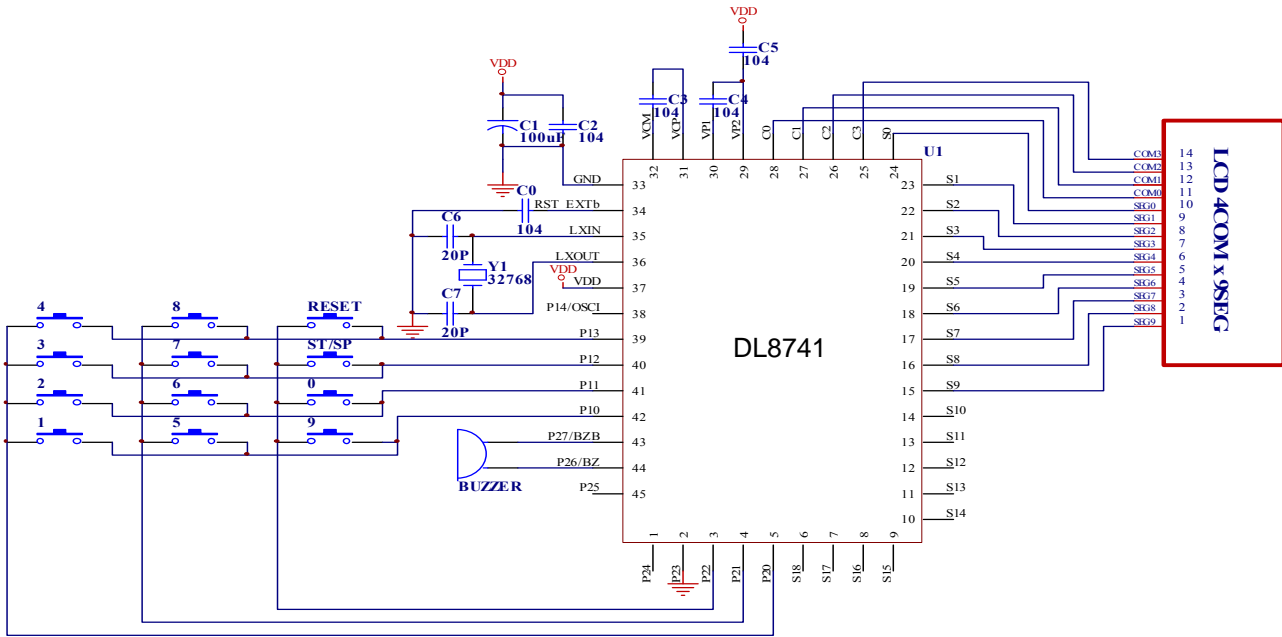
VDD
C5
104
VDD
C3
104
C4
104
C1
100uF
C2
104
VCM
VCP
VP1
VP2
C0
C1
C2
C3
S0
U1
32
31
30
29
28
27
26
25
24
GND
33
C0
RST EXTb
34
C6
LXIN
35
104
20P
Y1
LXOUT
36
32768
VDD
VDD
37
C7
P14/OSCI
38
4
8
RESET
20P
P13
39
3
7
ST/SP
P12
40
2
6
0
P11
41
1
5
9
P10
42
P27/BZB
43
P26/BZ
44
BUZZER
P25
45
DL8741
23 S1
22 S2
21 S3
20 S4
19 S5
18 S6
17 S7
16 S8
15 S9
14 S10
13 S11
12 S12
11 S13
10 S14
1
2
3
4
5
6
7
8
9
P24
P23
P22
P21
P20
S18
S17
S16
S15
COM3 14
COM2 13
COM1 12
COM0 11
SEG0 10
SEG1 9
SEG2 8
SEG3 7
SEG4 6
SEG5 5
SEG6 4
SEG7 3
SEG8 2
SEG9 1
LCD 4COM x 9SEG